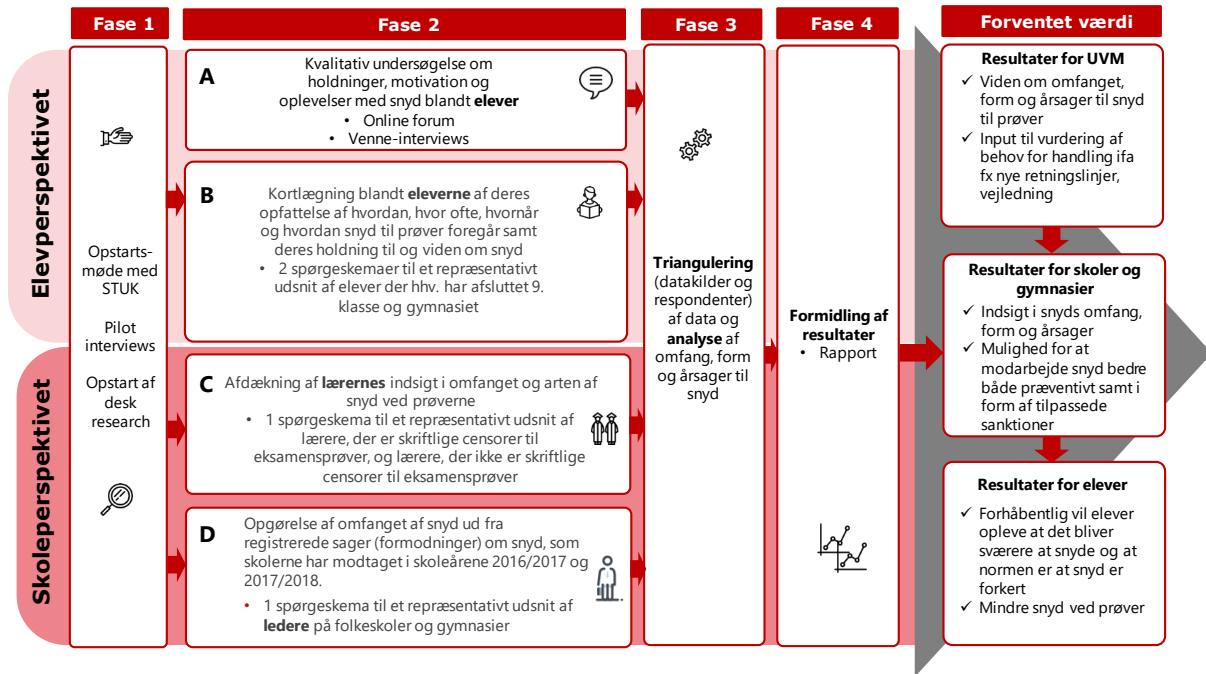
Fase 1

Fase 2

Fase 3

Fase 4

Forventet værdi

Elevperspektivet

Skoleperspektivet

Opstartsmøde med STUK

Pilot interviews

Opstart af desk research

A

Kvalitativ undersøgelse om holdninger, motivation og oplevelser med snyd blandt **elever**
• Online forum
• Venne-interviews

B

Kortlægning blandt **eleverne** af deres opfattelse af hvordan, hvor ofte, hvornår og hvordan snyd til prøver foregår samt deres holdning til og viden om snyd
• 2 spørgeskemaer til et repræsentativt udsnit af elever der hhv. har afsluttet 9. klasse og gymnasiet

C

Afdækning af **lærernes** indsigt i omfanget og arten af snyd ved prøverne
• 1 spørgeskema til et repræsentativt udsnit af lærere, der er skriftlige censorer til eksamensprøver, og lærere, der ikke er skriftlige censorer til eksamensprøver

D

Opgørelse af omfanget af snyd ud fra registrerede sager (formodninger) om snyd, som skolerne har modtaget i skoleårene 2016/2017 og 2017/2018.
• 1 spørgeskema til et repræsentativt udsnit af **ledere** på folkeskoler og gymnasier

**Triangulering** (datakilder og respondenter) af data og **analyse** af omfang, form og årsager til snyd

**Formidling af resultater**
• Rapport

**Resultater for UVM**
✓ Viden om omfanget, form og årsager til snyd til prøver
✓ Input til vurdering af behov for handling ifa fx nye retningslinjer, vejledning

**Resultater for skoler og gymnasier**
✓ Indsigt i snyds omfang, form og årsager
✓ Mulighed for at modarbejde snyd bedre både præventivt samt i form af tilpassede sanktioner

**Resultater for elever**
✓ Forhåbentlig vil elever opleve at det bliver sværere at snyde og at normen er at snyd er forkert
✓ Mindre snyd ved prøver